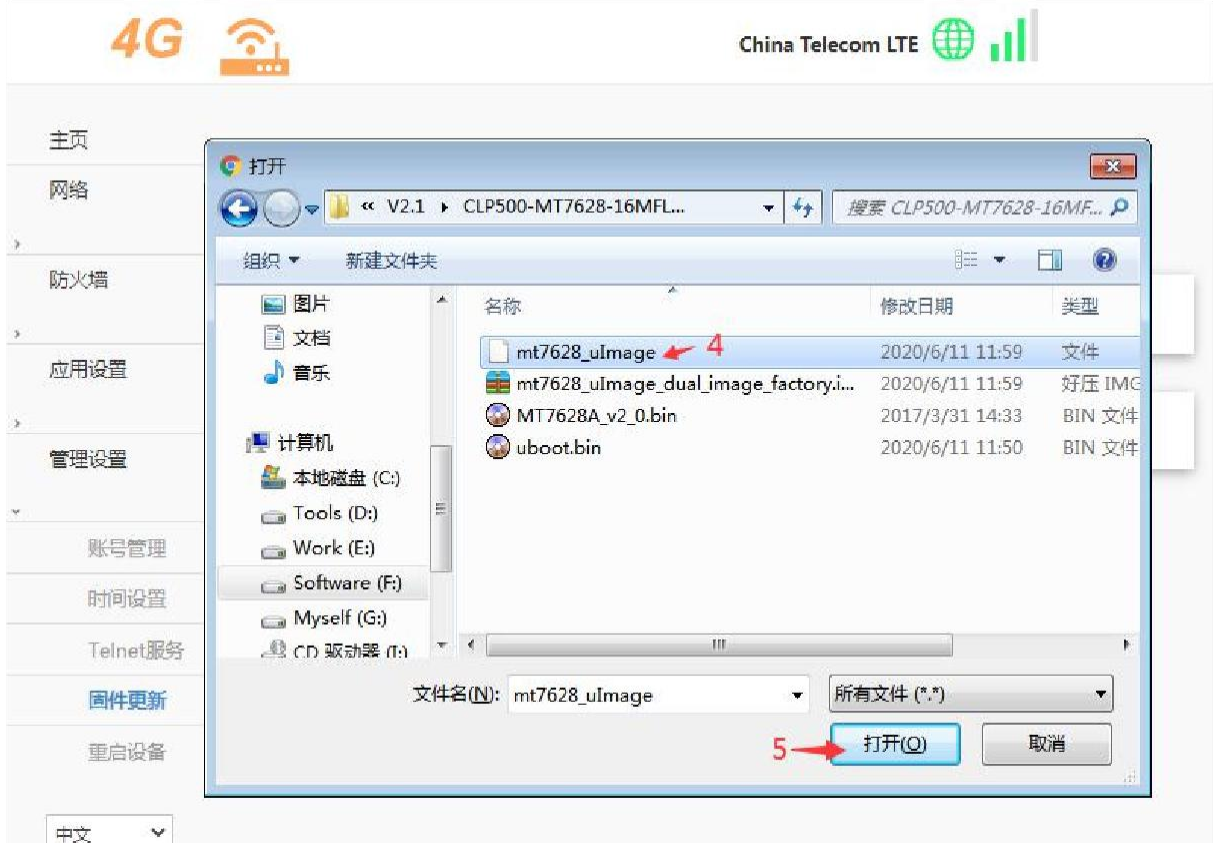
4G

China Telecom LTE

主页
网络
防火墙
应用设置
管理设置
账号管理
时间设置
Telnet服务
固件更新
重启设备

中文

打开

« V2.1 ▸ CLP500-MT7628-16MFL...

搜索 CLP500-MT7628-16MF...

组织 ▾ 新建文件夹

图片
文档
音乐
计算机
本地磁盘 (C:)
Tools (D:)
Work (E:)
Software (F:)
Myself (G:)
CD 驱动器 (I:)

| 名称 | 修改日期 | 类型 |
|---|---|---|
| mt7628_uImage | 2020/6/11 11:59 | 文件 |
| mt7628_uImage_dual_image_factory.i... | 2020/6/11 11:59 | 好压 IMG |
| MT7628A_v2_0.bin | 2017/3/31 14:33 | BIN 文件 |
| uboot.bin | 2020/6/11 11:50 | BIN 文件 |

4

文件名(N): mt7628_uImage

所有文件 (*.*)

5

打开(O)

取消